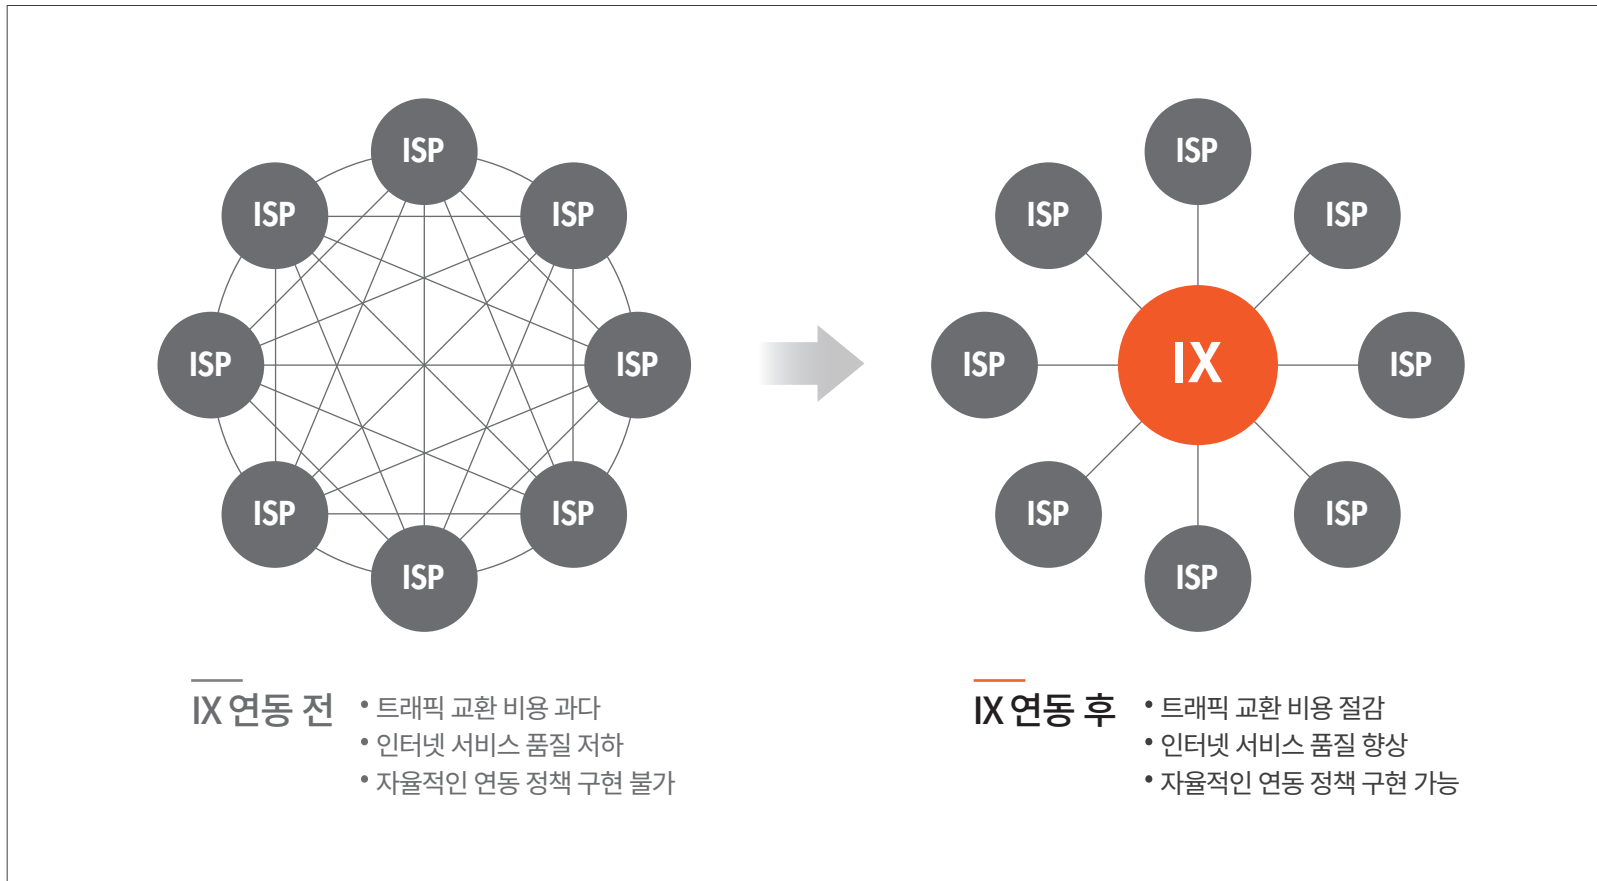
ISP
ISP
ISP
ISP
ISP
ISP
ISP
ISP

ISP
ISP
ISP
ISP
IX
ISP
ISP
ISP
ISP

IX 연동 전
• 트래픽 교환 비용 과다
• 인터넷 서비스 품질 저하
• 자율적인 연동 정책 구현 불가

IX 연동 후
• 트래픽 교환 비용 절감
• 인터넷 서비스 품질 향상
• 자율적인 연동 정책 구현 가능